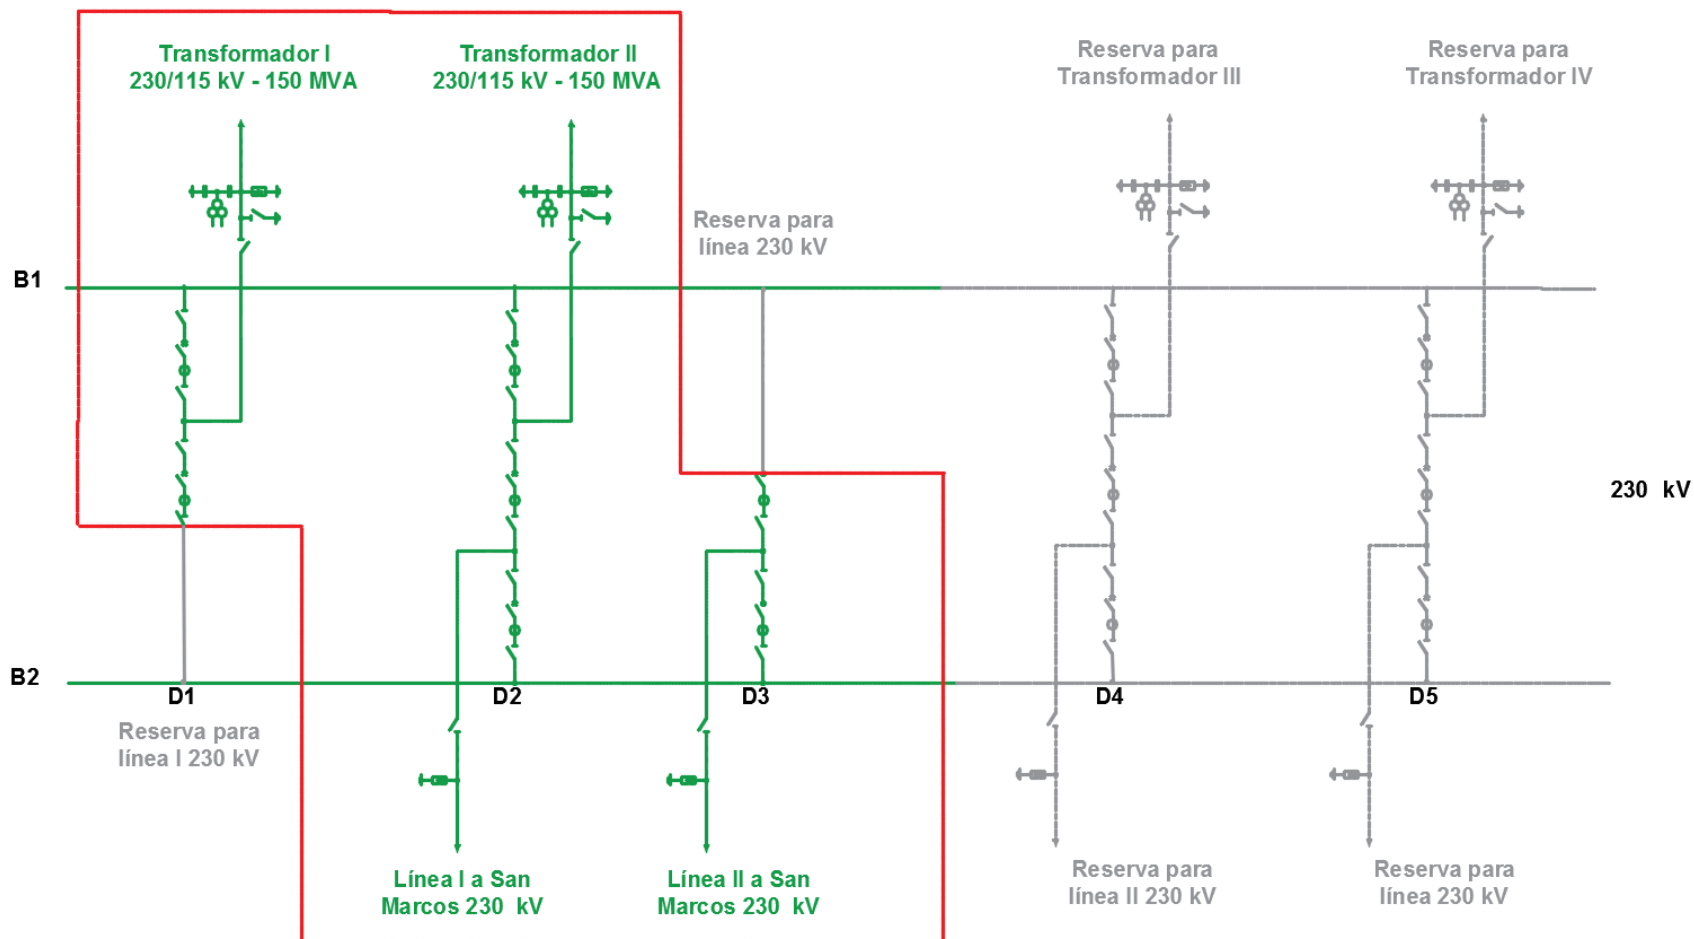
Transformador I
230/115 kV - 150 MVA

Transformador II
230/115 kV - 150 MVA

Reserva para
Transformador III

Reserva para
Transformador IV

Reserva para
línea 230 kV

B1

230 kV

B2

D1

D2

D3

D4

D5

Reserva para
línea I 230 kV

Línea I a San
Marcos 230 kV

Línea II a San
Marcos 230 kV

Reserva para
línea II 230 kV

Reserva para
línea 230 kV